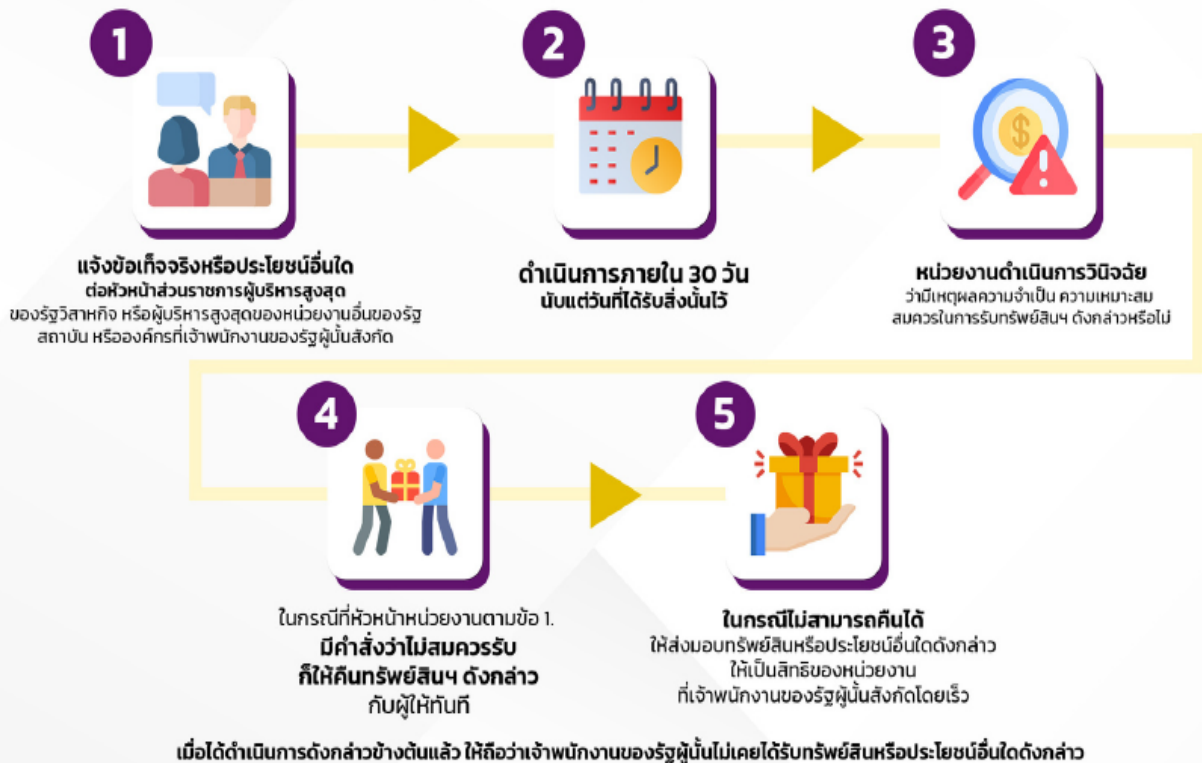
1

แจ้งข้อเท็จจริงหรือประโยชน์อื่นใด
ต่อหัวหน้าส่วนราชการผู้บริหารสูงสุด
ของรัฐวิสาหกิจ หรือผู้บริหารสูงสุดของหน่วยงานอื่นของรัฐ
สถาบัน หรือองค์กรที่เจ้าพนักงานของรัฐผู้นั้นสังกัด

2

ดำเนินการภายใน 30 วัน
นับแต่วันที่ได้รับสิ่งนั้นไว้

3

หน่วยงานดำเนินการวินิจฉัย
ว่ามีเหตุผลความจำเป็น ความเหมาะสม
สมควรในการรับทรัพย์สินฯ ดังกล่าวหรือไม่

4

ในกรณีที่หัวหน้าหน่วยงานตามข้อ 1.
มีคำสั่งว่าไม่สมควรรับ
ก็ให้คืนทรัพย์สินฯ ดังกล่าว
กับผู้ให้ทันที

5

ในกรณีไม่สามารถคืนได้
ให้ส่งมอบทรัพย์สินหรือประโยชน์อื่นใดดังกล่าว
ให้เป็นสิทธิของหน่วยงาน
ที่เจ้าพนักงานของรัฐผู้นั้นสังกัดโดยเร็ว

เมื่อได้ดำเนินการดังกล่าวข้างต้นแล้ว ให้ถือว่าเจ้าพนักงานของรัฐผู้นั้นไม่เคยได้รับทรัพย์สินหรือประโยชน์อื่นใดดังกล่าว